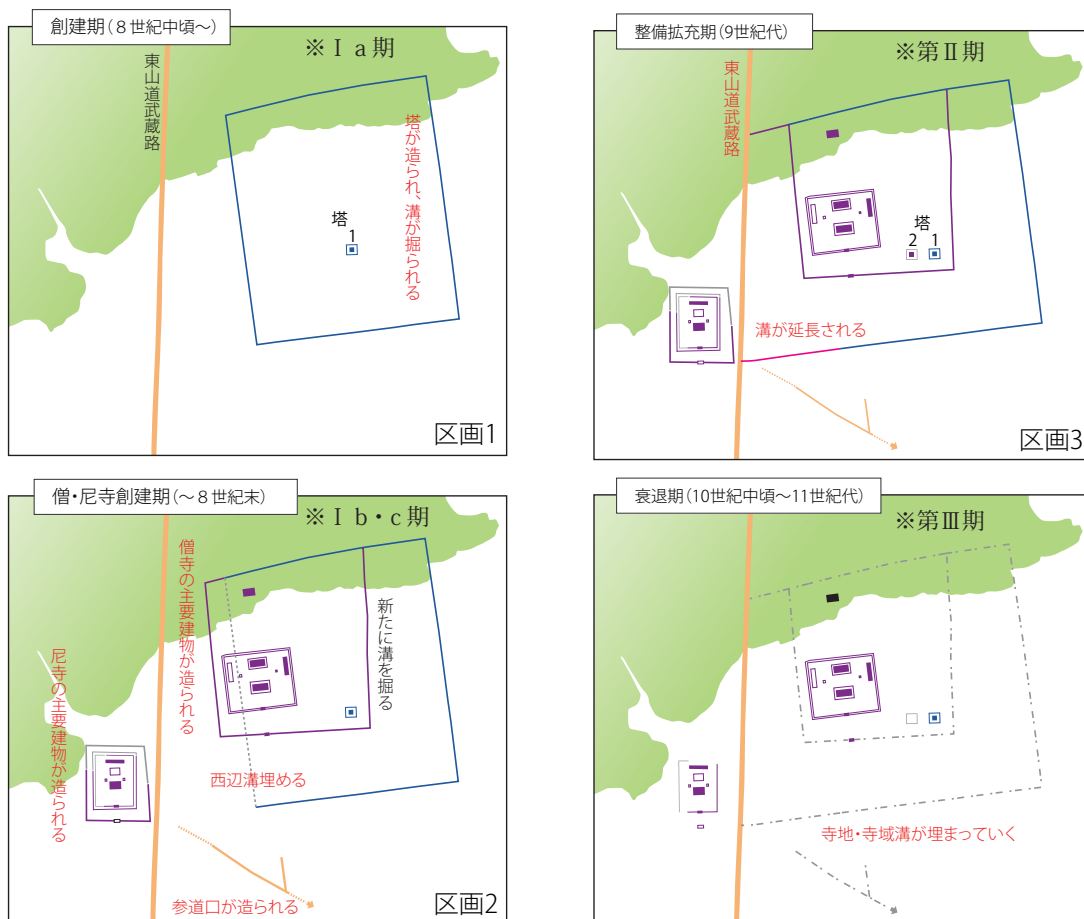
創建期（８世紀中頃〜）

※Ⅰａ期

東山道武蔵路

塔が造られ、溝が掘られる

塔
1

区画1

整備拡充期（9世紀代）

※第Ⅱ期

東山道武蔵路

塔
2 1

溝が延長される

区画3

僧・尼寺創建期（〜８世紀末）

※Ⅰｂ・ｃ期

僧寺の主要建物が造られる

新たに溝を掘る

尼寺の主要建物が造られる

西辺溝埋める

参道口が造られる

区画2

衰退期（10世紀中頃〜11世紀代）

※第Ⅲ期

寺地・寺域溝が埋まっていく